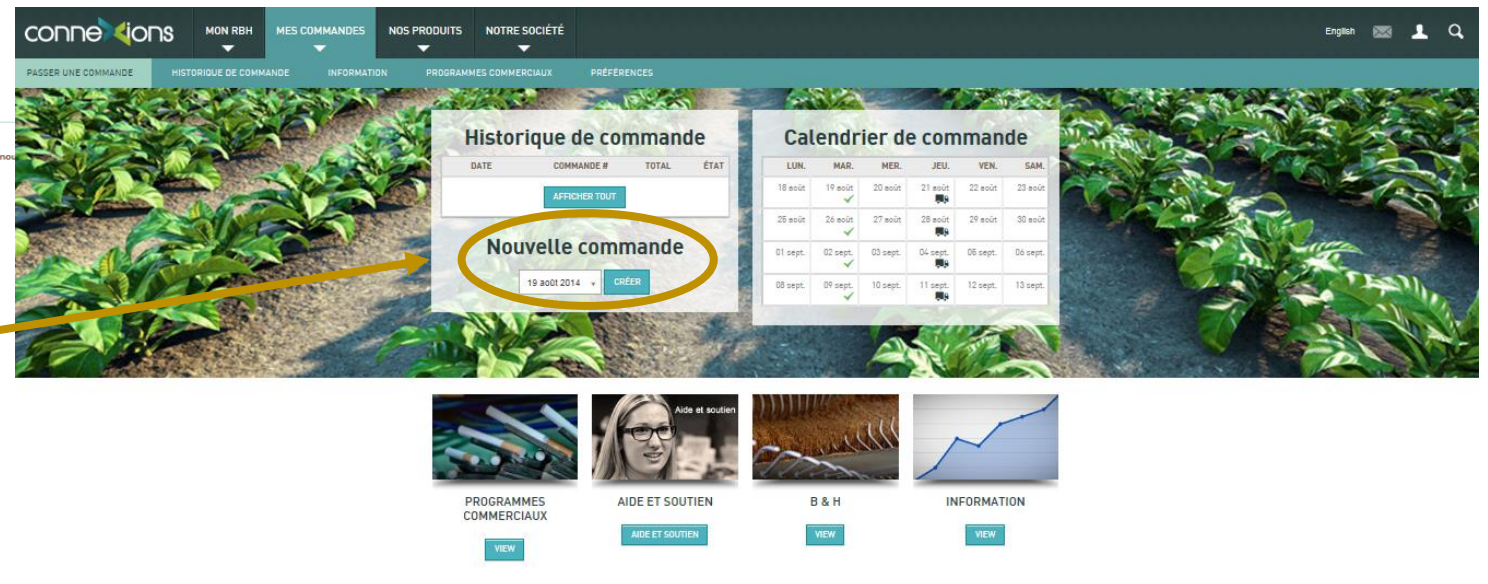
conneXions

MON RBH
MES COMMANDES
NOS PRODUITS
NOTRE SOCIÉTÉ

English

PASSER UNE COMMANDE
HISTORIQUE DE COMMANDE
INFORMATION
PROGRAMMES COMMERCIAUX
PRÉFÉRENCES

nou

Historique de commande

| DATE | COMMANDE # | TOTAL | ÉTAT |
|---|---|---|---|

AFFICHER TOUT

Nouvelle commande

19 août 2014
CRÉER

Calendrier de commande

| LUN. | MAR. | MER. | JEU. | VEN. | SAM. |
|---|---|---|---|---|---|
| 18 août | 19 août | 20 août | 21 août | 22 août | 23 août |
| 25 août | 26 août | 27 août | 28 août | 29 août | 30 août |
| 01 sept. | 02 sept. | 03 sept. | 04 sept. | 05 sept. | 06 sept. |
| 08 sept. | 09 sept. | 10 sept. | 11 sept. | 12 sept. | 13 sept. |

Aide et soutien

PROGRAMMES COMMERCIAUX
VIEW

AIDE ET SOUTIEN
AIDE ET SOUTIEN

B & H
VIEW

INFORMATION
VIEW